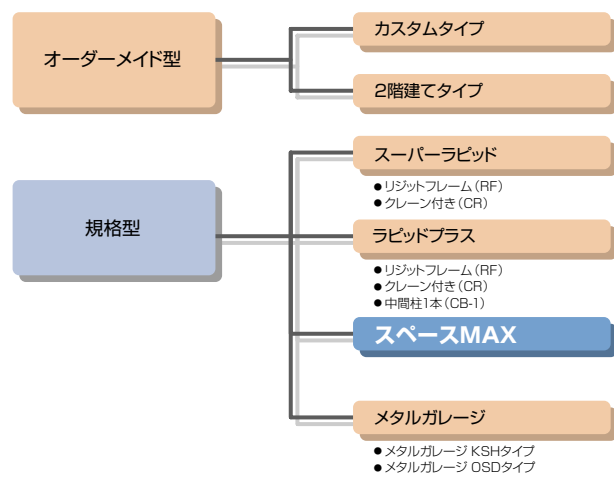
オーダーメイド型

カスタムタイプ

2階建てタイプ

規格型

スーパーラピッド

●リジットフレーム（RF）
●クレーン付き（CR）

ラピッドプラス

●リジットフレーム（RF）
●クレーン付き（CR）
●中間柱1本（CB-1）

スペースMAX

メタルガレージ

●メタルガレージ KSHタイプ
●メタルガレージ OSDタイプ